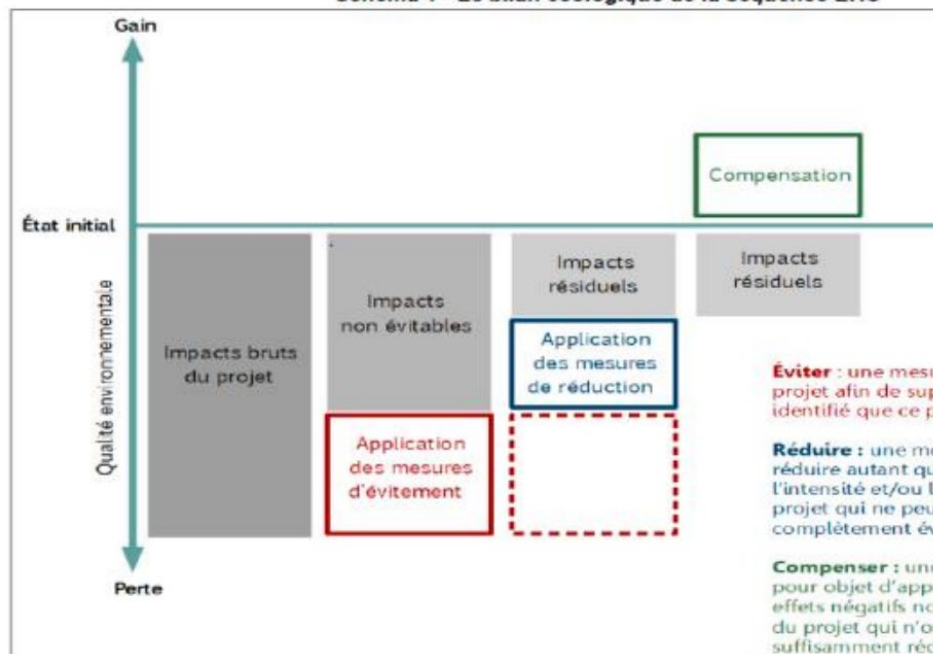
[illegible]

Gain

État initial

Qualité environnementale

Perte

Impacts bruts du projet

Impacts non évitables

Application des mesures d'évitement

Impacts résiduels

Application des mesures de réduction

Compensation

Impacts résiduels

Éviter : une mesu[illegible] projet afin de sup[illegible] identifié que ce p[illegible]

Réduire : une me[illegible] réduire autant qu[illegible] l'intensité et/ou l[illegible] projet qui ne peu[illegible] complètement év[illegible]

Compenser : un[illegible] pour objet d'app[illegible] effets négatifs no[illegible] du projet qui n'o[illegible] suffisamment réd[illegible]